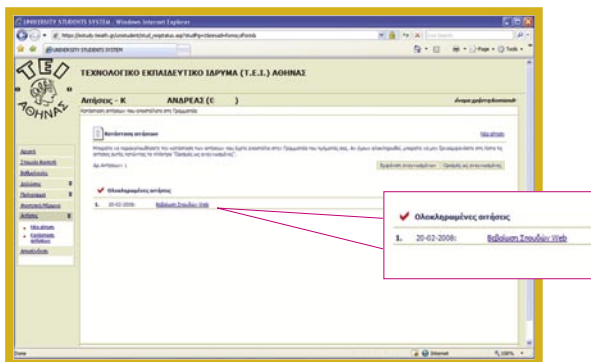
UNIVERSITY STUDENTS SYSTEM - Windows Internet Explorer

https://study.teiath.gr/unistudent/stud_reqstatus.asp?studPg=1&mnuid=forms;diforms

UNIVERSITY STUDENTS SYSTEM

Page Tools

ΤΕΙ ΑΘΗΝΑΣ

ΤΕΧΝΟΛΟΓΙΚΟ ΕΚΠΑΙΔΕΥΤΙΚΟ ΙΔΡΥΜΑ (Τ.Ε.Ι.) ΑΘΗΝΑΣ

Αιτήσεις - Κ ΑΝΔΡΕΑΣ ( )

Κατάσταση αιτήσεων

Νέα αίτηση

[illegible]

Εμφάνιση απεσταλμένων Προβολή μη απεσταλμένων

Αρχική
Στοιχεία Φοιτητή
Βαθμολογίες
Δηλώσεις
Πτυχιακή
Αιτήσεις
Νέα αίτηση
Κατάσταση αιτήσεων
Αποσύνδεση

Ολοκληρωμένες αιτήσεις

1. 20-02-2008: Βεβαίωση Σπουδών Web

Ολοκληρωμένες αιτήσεις

1. 20-02-2008: Βεβαίωση Σπουδών Web

Done Internet 100%